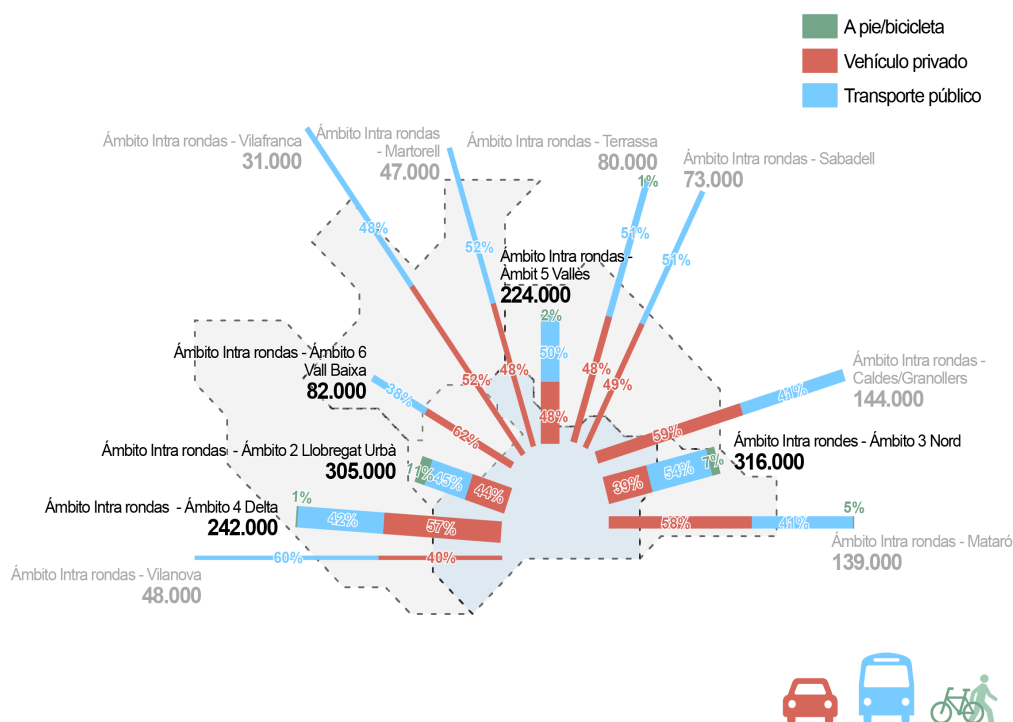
A pie/bicicleta
Vehículo privado
Transporte público

Ámbito Intra rondas - Vilafranca
31.000
48%

Ámbito Intra rondas - Martorell
47.000
52%
52%

Ámbito Intra rondas - Terrassa
80.000
48%

Ámbito Intra rondas - Ámbit 5 Vallès
224.000
2%
50%
48%

1%
51%
48%

Ámbito Intra rondas - Sabadell
73.000
51%
49%

Ámbito Intra rondas - Ámbito 6 Vall Baixa
82.000
38%
62%

Ámbito Intra rondas - Caldes/Granollers
144.000
41%
59%

Ámbito Intra rondas - Ámbito 2 Llobregat Urbà
305.000
11%
45%
44%

Ámbito Intra rondes - Ámbito 3 Nord
316.000
7%
54%
39%

Ámbito Intra rondas - Ámbito 4 Delta
242.000
1%
42%
57%

5%
58%
41%

Ámbito Intra rondas - Mataró
139.000

60%
40%
Ámbito Intra rondas - Vilanova
48.000